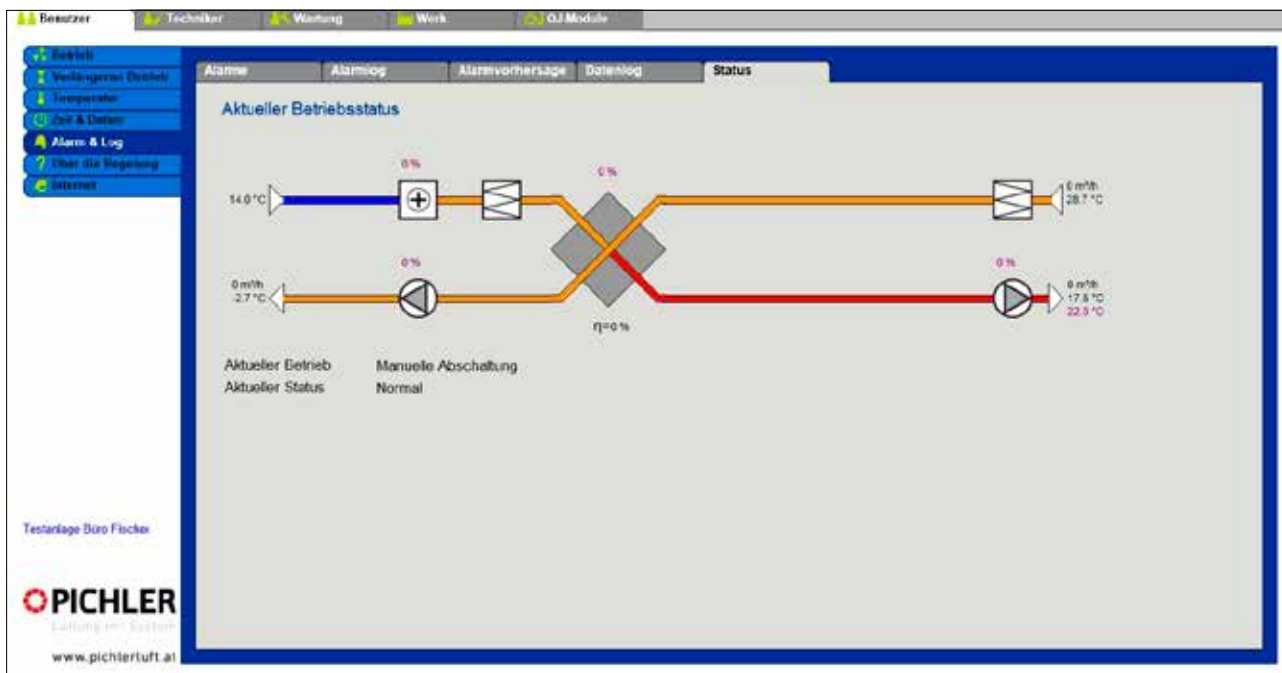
Benutzer Techniker Wartung Werk OJ Module

Betrieb
Verlängerter Betrieb
Temperatur
Zeit & Daten
Alarm & Log
Über die Regelung
Internet

Alarme Alarmlog Alarmvorhersage Datenlog Status

Aktueller Betriebsstatus

0 %

0 %

14.0 °C

0 m³/h
28.7 °C

0 %

0 %

0 m³/h
-2.7 °C

0 m³/h
17.5 °C
22.5 °C

η=0 %

Aktueller Betrieb Manuelle Abschaltung
Aktueller Status Normal

Testanlage Büro Fischer

PICHLER
Lüftung mit System

www.pichlerluft.at